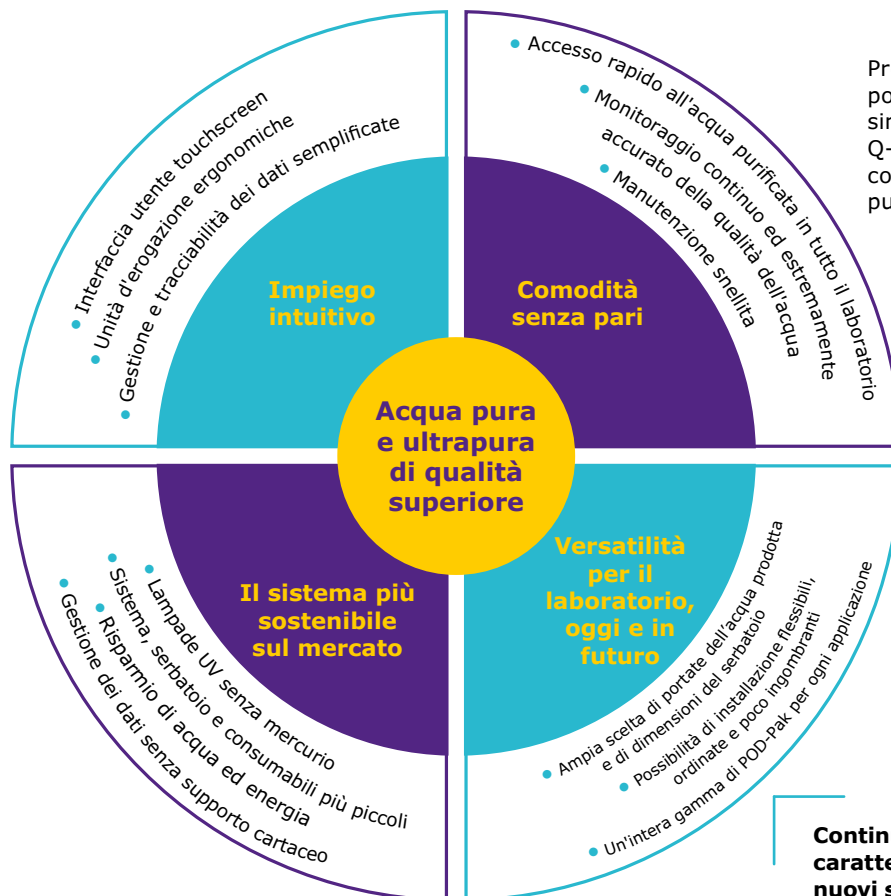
Acqua pura e ultrapura di qualità superiore

Impiego intuitivo

Interfaccia utente touchscreen
Unità d'erogazione ergonomiche
Gestione e tracciabilità dei dati semplificate

Comodità senza pari

Accesso rapido all'acqua purificata in tutto il laboratorio
Monitoraggio continuo ed estremamente accurato della qualità dell'acqua
Manutenzione snellita

Il sistema più sostenibile sul mercato

Lampade UV senza mercurio
Sistema, serbatoio e consumabili più piccoli
Risparmio di acqua ed energia
Gestione dei dati senza supporto cartaceo

Versatilità per il laboratorio, oggi e in futuro

Ampia scelta di portate dell'acqua prodotta e di dimensioni del serbatoio
Possibilità di installazione flessibili, ordinate e poco ingombranti
Un'intera gamma di POD-Pak per ogni applicazione

Pr
po
sin
Q-
co
pu

Contin
caratte
nuovi s